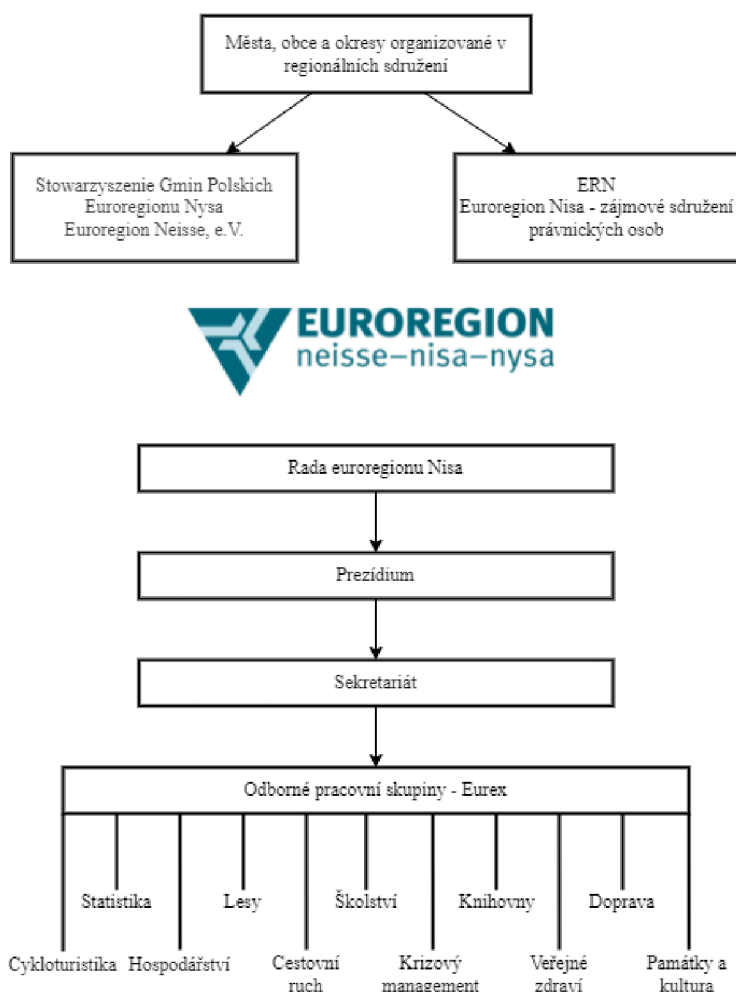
Města, obce a okresy organizované v regionálních sdružení

Stowarzyszenie Gmin Polskich Euroregionu Nysa
Euroregion Neisse, e.V.

ERN
Euroregion Nisa - zájmové sdružení právnických osob

EUROREGION
neisse–nisa–nysa

Rada euroregionu Nisa

Prezídium

Sekretariát

Odborné pracovní skupiny - Eurex

Statistika

Lesy

Školství

Knihovny

Doprava

Cykloturistika

Hospodářství

Cestovní ruch

Krizový management

Veřejné zdraví

Památky a kultura